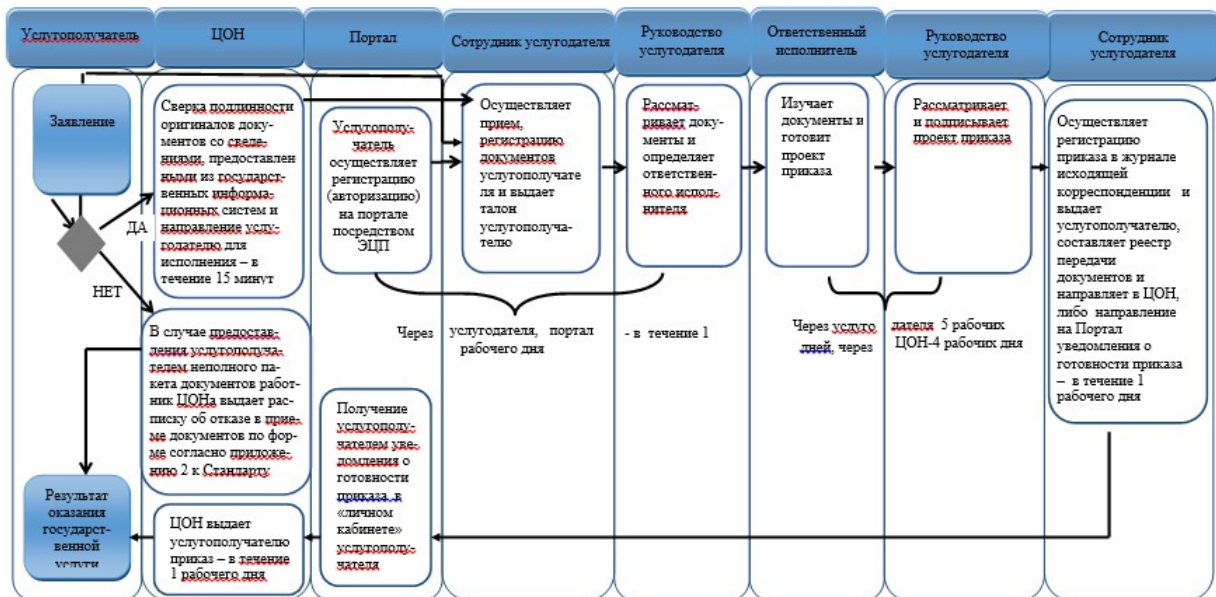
Услугополучатель

ЦОН

Портал

Сотрудник услугодателя

Руководство услугодателя

Ответственный исполнитель

Руководство услугодателя

Сотрудник услугодателя

Заявление

ДА

НЕТ

Сверка подлинности оригиналов документов со сведениями, предоставленными из государственных информационных систем и направление услугодателю для исполнения – в течение 15 минут

Услугополучатель осуществляет регистрацию (авторизацию) на портале посредством ЭЦП

Осуществляет прием, регистрацию документов услугополучателя и выдает талон услугополучателю

Рассматривает документы и определяет ответственного исполнителя

Изучает документы и готовит проект приказа

Рассматривает и подписывает проект приказа

Осуществляет регистрацию приказа в журнале исходящей корреспонденции и выдает услугополучателю, составляет реестр передачи документов и направляет в ЦОН, либо направление на Портал уведомления о готовности приказа – в течение 1 рабочего дня

В случае предоставления услугополучателем неполного пакета документов работник ЦОНа выдает расписку об отказе в приеме документов по форме согласно приложению 2 к Стандарту

Через

услугодателя, портал рабочего дня

- в течение 1

Через услугодателя 5 рабочих дней, через ЦОН-4 рабочих дня

Получение услугополучателем уведомления о готовности приказа в «личном кабинете» услугополучателя

Результат оказания государственной услуги

ЦОН выдает услугополучателю приказ – в течение 1 рабочего дня